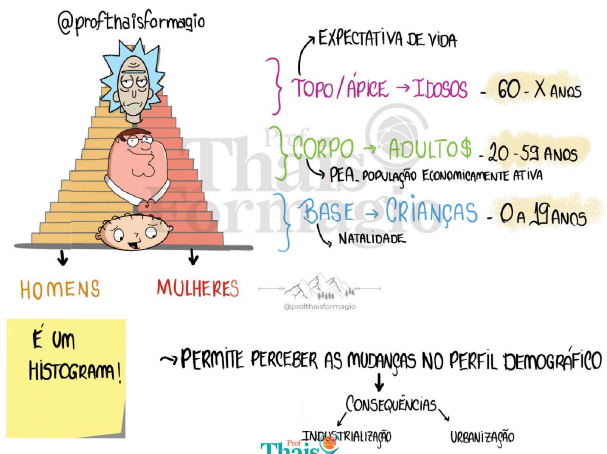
@profthaisformagio

EXPECTATIVA DE VIDA

TOPO/ÁPICE → IDOSOS - 60 - X ANOS

CORPO → ADULTO$ - 20 - 59 ANOS

PEA - POPULAÇÃO ECONOMICAMENTE ATIVA

BASE → CRIANÇAS - 0 A 19 ANOS

NATALIDADE

HOMENS

MULHERES

@profthaisformagio

Prof Thais Formagio

É UM HISTOGRAMA!

→ PERMITE PERCEBER AS MUDANÇAS NO PERFIL DEMOGRÁFICO

CONSEQUÊNCIAS

INDUSTRIALIZAÇÃO

URBANIZAÇÃO

Prof Thais